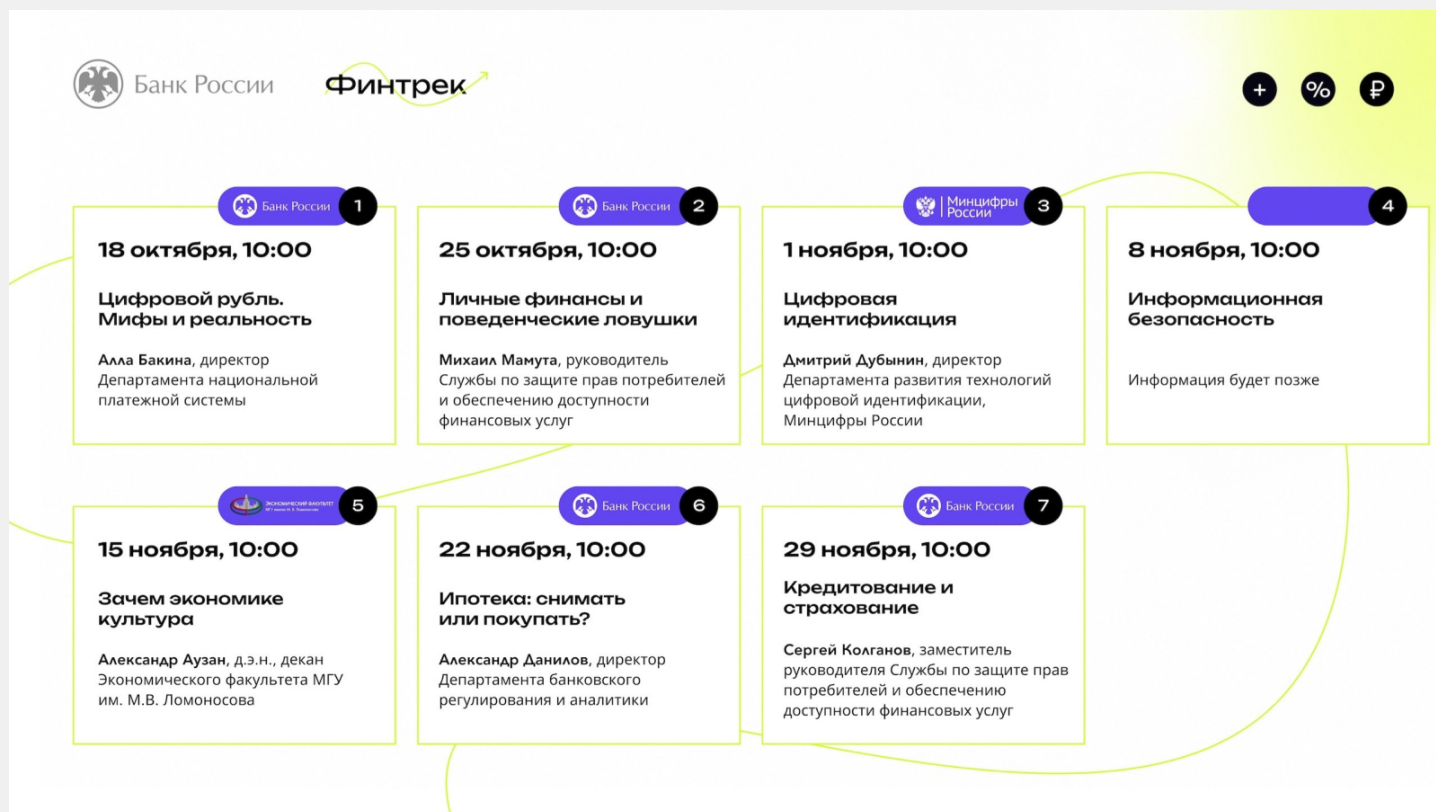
Банк России Финтрек

+ % ₽

Банк России 1

18 октября, 10:00

Цифровой рубль. Мифы и реальность

Алла Бакина, директор Департамента национальной платежной системы

Банк России 2

25 октября, 10:00

Личные финансы и поведенческие ловушки

Михаил Мамута, руководитель Службы по защите прав потребителей и обеспечению доступности финансовых услуг

Минцифры России 3

1 ноября, 10:00

Цифровая идентификация

Дмитрий Дубынин, директор Департамента развития технологий цифровой идентификации, Минцифры России

4

8 ноября, 10:00

Информационная безопасность

Информация будет позже

Экономический факультет МГУ имени М. В. Ломоносова 5

15 ноября, 10:00

Зачем экономике культура

Александр Аузан, д.э.н., декан Экономического факультета МГУ им. М.В. Ломоносова

Банк России 6

22 ноября, 10:00

Ипотека: снимать или покупать?

Александр Данилов, директор Департамента банковского регулирования и аналитики

Банк России 7

29 ноября, 10:00

Кредитование и страхование

Сергей Колганов, заместитель руководителя Службы по защите прав потребителей и обеспечению доступности финансовых услуг